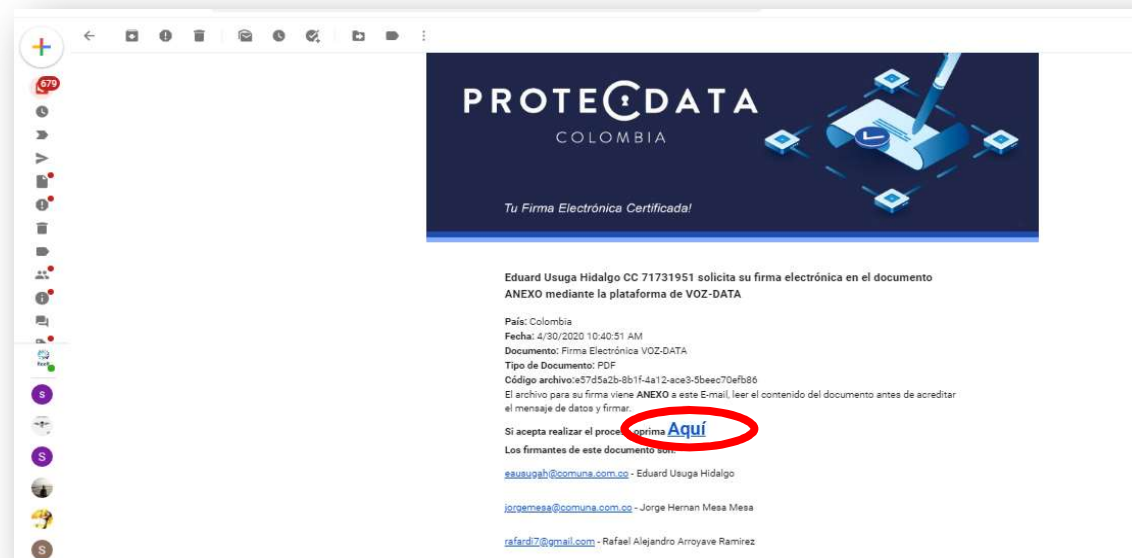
679

PROTECDATA
COLOMBIA

Tu Firma Electrónica Certificada!

Eduard Usuga Hidalgo CC 71731951 solicita su firma electrónica en el documento ANEXO mediante la plataforma de VOZ-DATA

País: Colombia
Fecha: 4/30/2020 10:40:51 AM
Documento: Firma Electrónica VOZ-DATA
Tipo de Documento: PDF
Código archivo:e57d5a2b-8b1f-4a12-ace3-5beec70efb86
El archivo para su firma viene ANEXO a este E-mail, leer el contenido del documento antes de acreditar el mensaje de datos y firmar.

Si acepta realizar el proce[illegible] oprima Aquí
Los firmantes de este documento son:

eausugah@comuna.com.co - Eduard Usuga Hidalgo

jorgemesa@comuna.com.co - Jorge Hernan Mesa Mesa

rafardi7@gmail.com - Rafael Alejandro Arroyave Ramirez